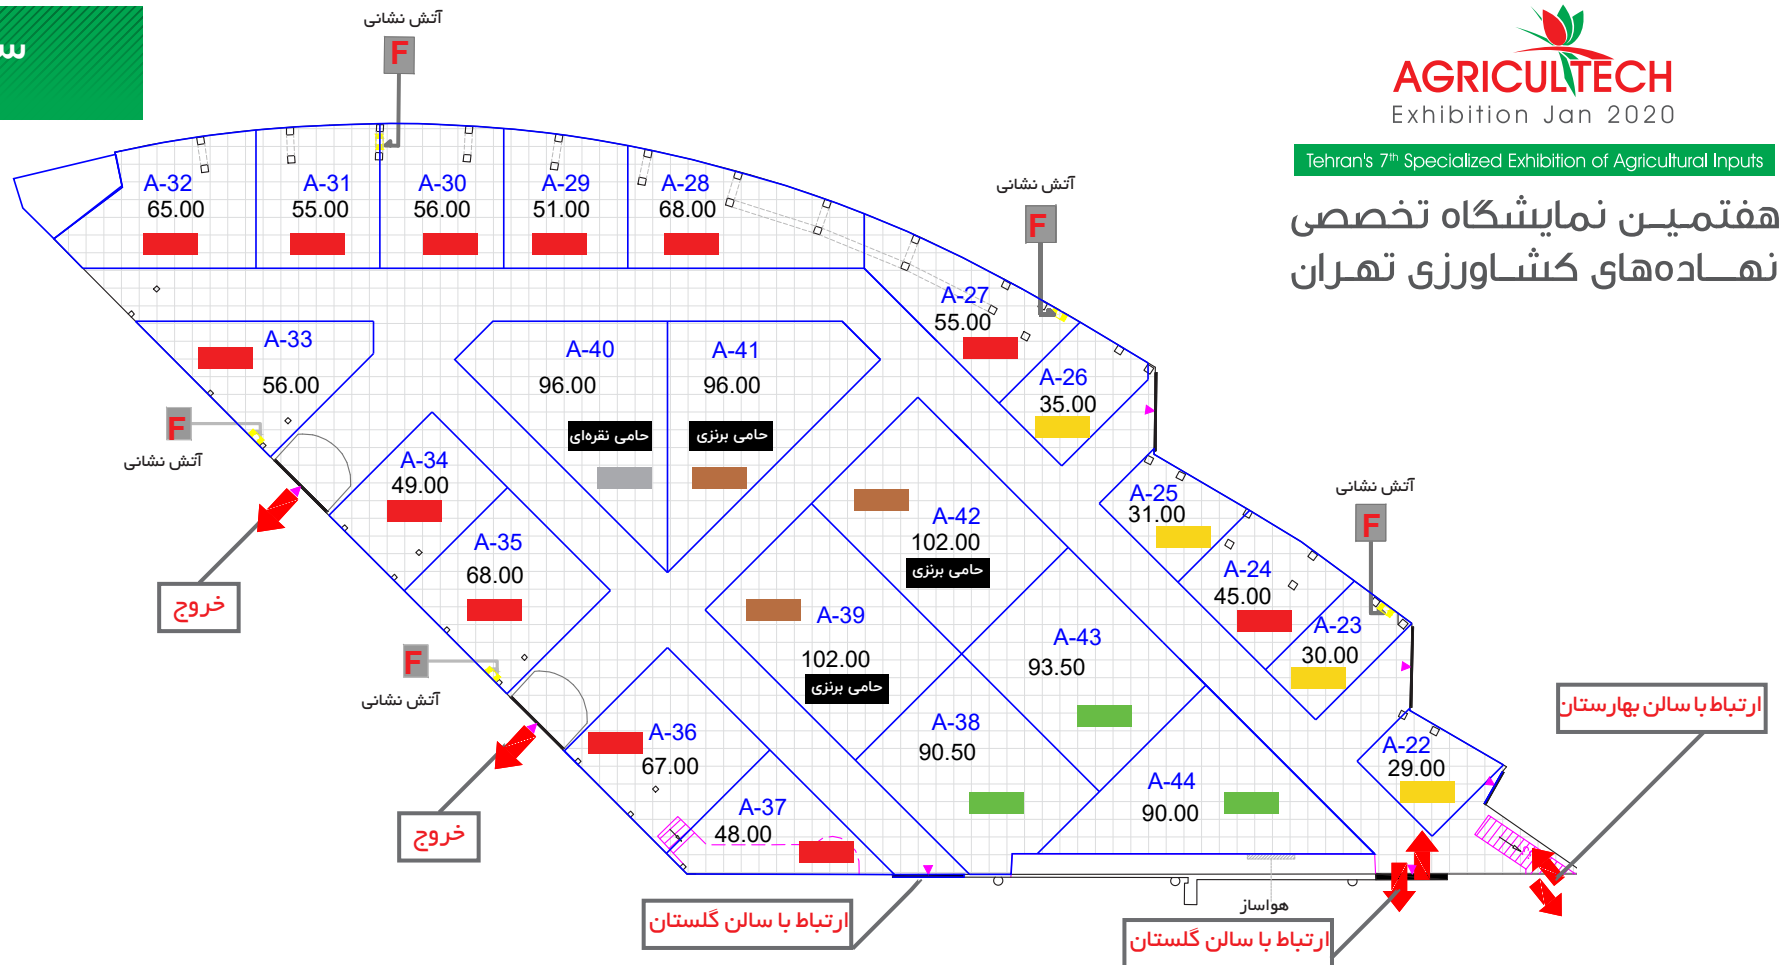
س

آتش نشانی
F

AGRICULTECH
Exhibition Jan 2020
Tehran's 7th Specialized Exhibition of Agricultural Inputs
هفتمین نمایشگاه تخصصی
نهاده‌های کشاورزی تهران

A-32
65.00
A-31
55.00
A-30
56.00
A-29
51.00
A-28
68.00

آتش نشانی
F

A-27
55.00
A-26
35.00

A-33
56.00

A-40
96.00
حامی نقره‌ای
A-41
96.00
حامی برنزی

F
آتش نشانی

A-34
49.00
A-35
68.00

خروج

A-42
102.00
حامی برنزی

A-39
102.00
حامی برنزی

A-25
31.00
A-24
45.00

آتش نشانی
F

A-23
30.00

A-43
93.50

F
آتش نشانی

A-36
67.00
A-37
48.00

A-38
90.50

A-44
90.00

A-22
29.00

ارتباط با سالن بهارستان

خروج

ارتباط با سالن گلستان

هواساز

ارتباط با سالن گلستان